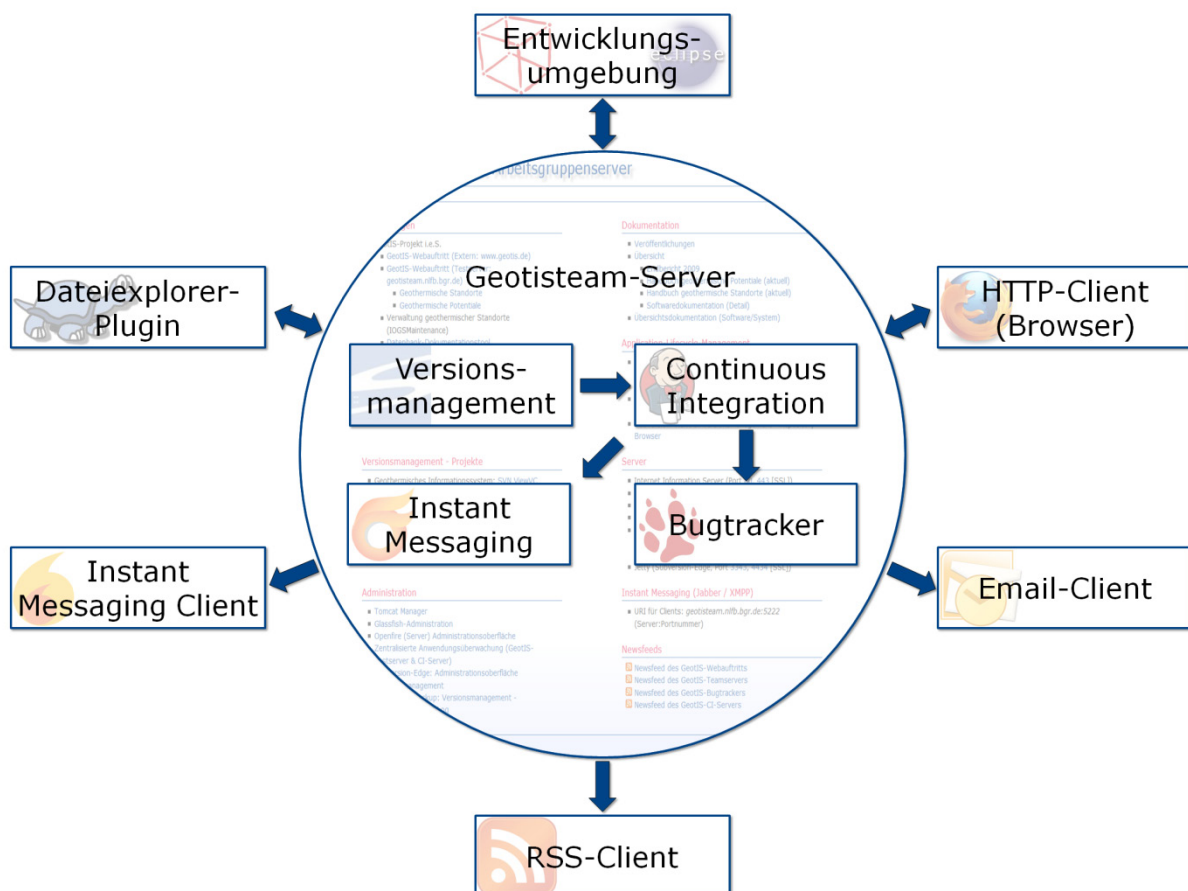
Entwicklungsumgebung

eclipse

Arbeitsgruppenserver

Geotisteam-Server

Dateiexplorer-Plugin

HTTP-Client (Browser)

Versionsmanagement

Continuous Integration

Instant Messaging

Bugtracker

Instant Messaging Client

Email-Client

RSS-Client

Dokumentation
Veröffentlichungen
Übersicht
Potentiale (aktuell)
Handbuch geothermische Standorte (aktuell)
Softwaredokumentation (Detail)
Übersichtsdokumentation (Software/System)

GIS-Projekt i.e.S.
GeotIS-Webauftritt (Extern: www.geotis.de)
GeotIS-Webauftritt (Te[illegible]
geotisteam.nlfb.bgr.de)
Geothermische Standorte
Geothermische Potentiale
Verwaltung geothermischer Standorte (IDGSMaintenance)

Browser

Versionsmanagement - Projekte
Geothermisches Informationssystem: SVN ViewVC

Server
Internet Information Server (Port 443 (SSL))

Administration
Tomcat Manager
Glassfish-Administration
Openfire (Server) Administrationsoberfläche
Zentralisierte Anwendungsüberwachung (GeotIS-Server & CI-Server)
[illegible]-Edge: Administrationsoberfläche
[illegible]management
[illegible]: Versionsmanagement -

Instant Messaging (Jabber / XMPP)
URI für Clients: geotisteam.nlfb.bgr.de:5222 (Server:Portnummer)

Newsfeeds
Newsfeed des GeotIS-Webauftritts
Newsfeed des GeotIS-Teamservers
Newsfeed des GeotIS-Bugtrackers
Newsfeed des GeotIS-CI-Servers